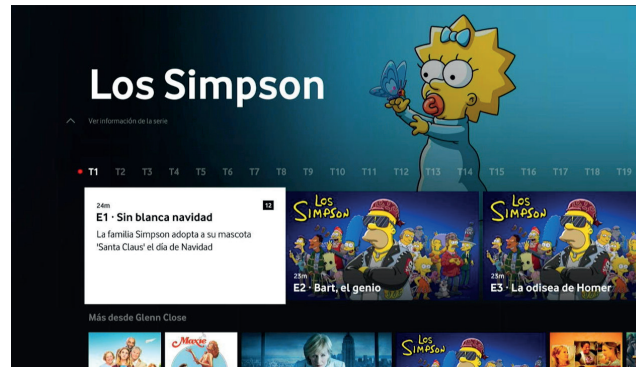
Los Simpson

Ver información de la serie

T1 T2 T3 T4 T5 T6 T7 T8 T9 T10 T11 T12 T13 T14 T15 T16 T17 T18 T19

24m
12
E1 · Sin blanca navidad
La familia Simpson adopta a su mascota 'Santa Claus' el día de Navidad

LOS SIMPSON
25m
E2 · Bart, el genio

LOS SIMPSON
25m
E3 · La odisea de Homer

Más desde Glenn Close

Maxie

LOS SIMPSON